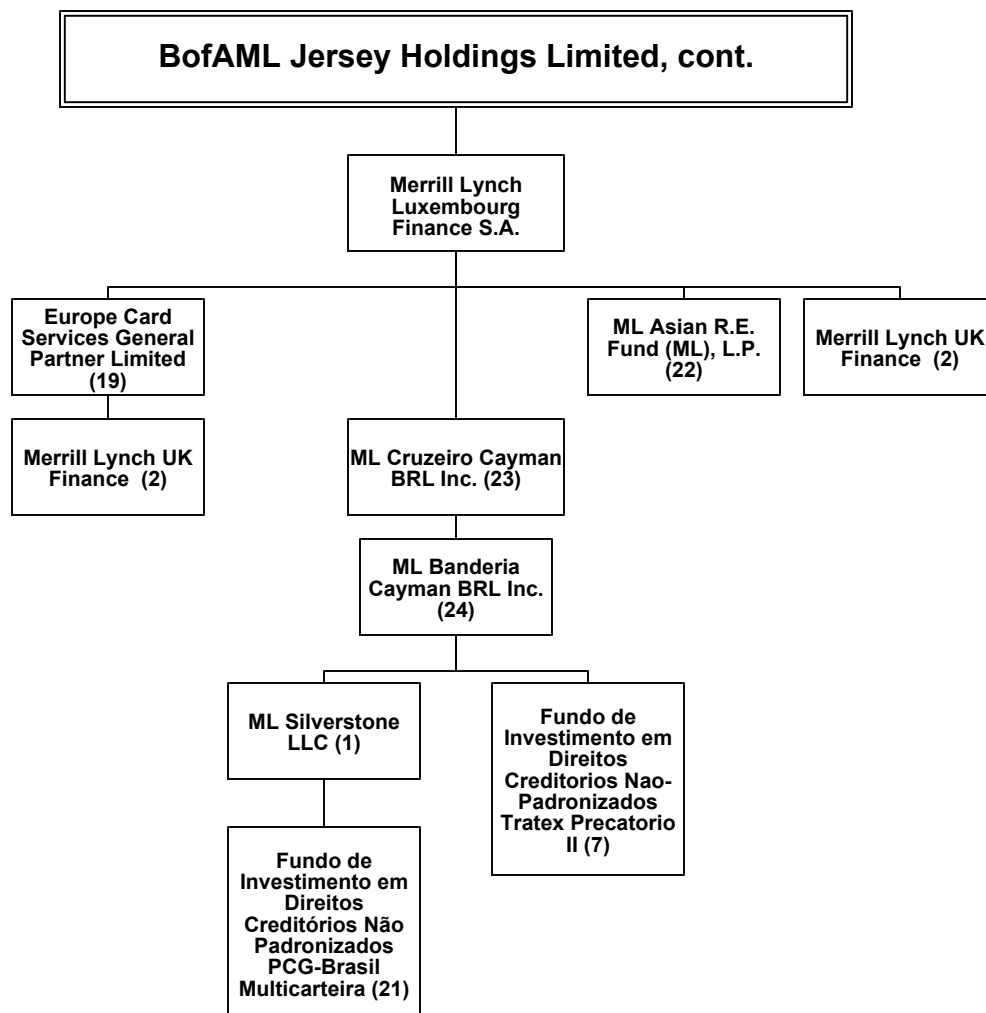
BofAML Jersey Holdings Limited, cont.

Merrill Lynch Luxembourg Finance S.A.

Europe Card Services General Partner Limited (19)

ML Asian R.E. Fund (ML), L.P. (22)

Merrill Lynch UK Finance (2)

Merrill Lynch UK Finance (2)

ML Cruzeiro Cayman BRL Inc. (23)

ML Banderia Cayman BRL Inc. (24)

ML Silverstone LLC (1)

Fundo de Investimento em Direitos Creditorios Nao-Padronizados Tratex Precatorio II (7)

Fundo de Investimento em Direitos Creditórios Não Padronizados PCG-Brasil Multicarteira (21)